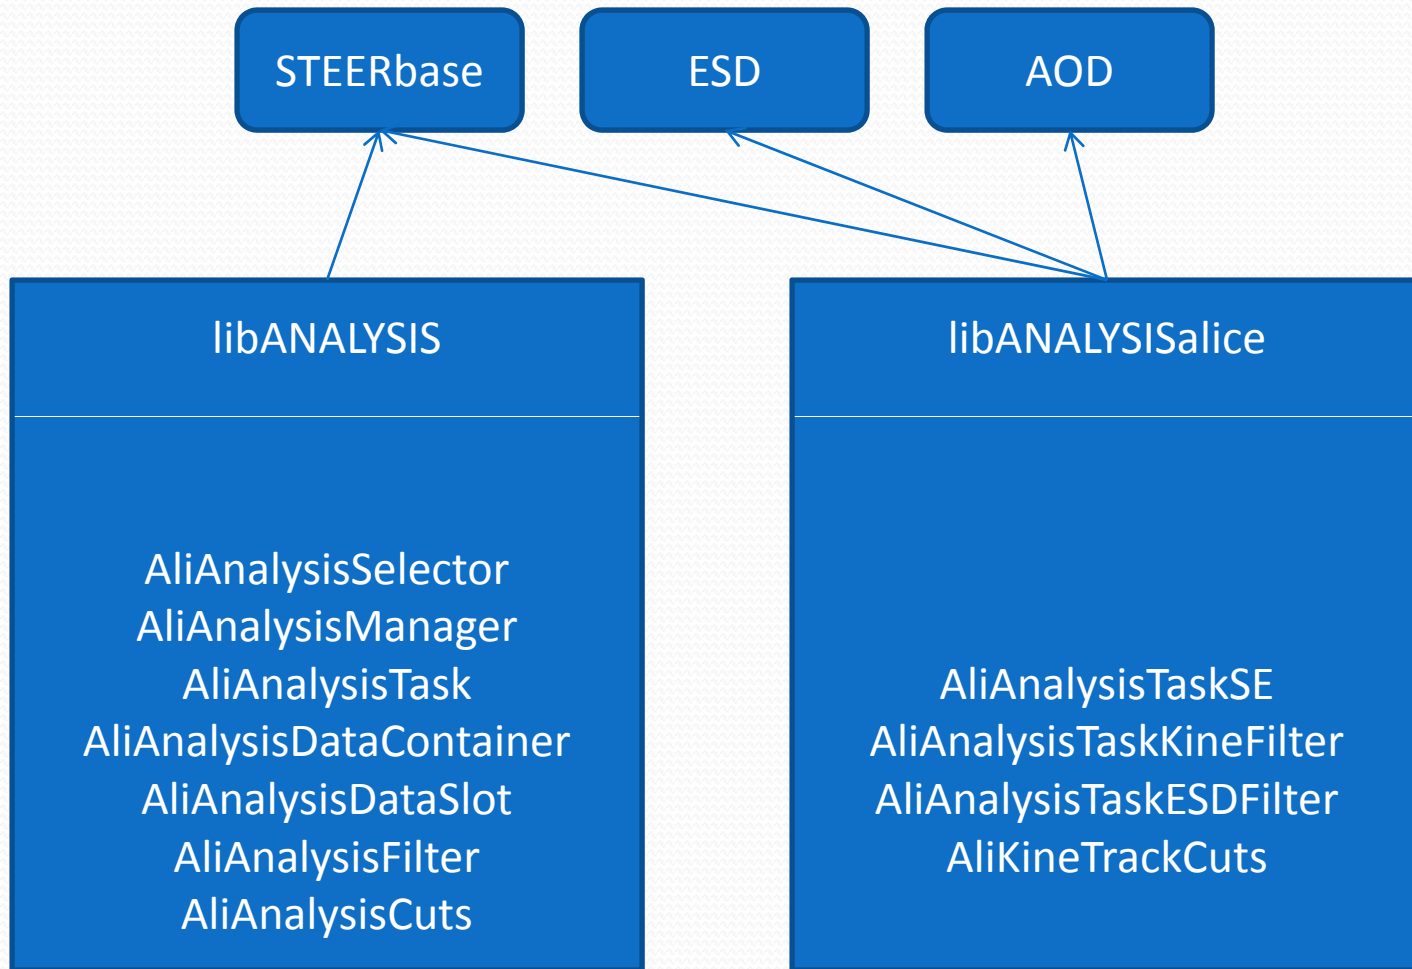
STEERbase

ESD

AOD

libANALYSIS

AliAnalysisSelector
AliAnalysisManager
AliAnalysisTask
AliAnalysisDataContainer
AliAnalysisDataSlot
AliAnalysisFilter
AliAnalysisCuts

libANALYSISalice

AliAnalysisTaskSE
AliAnalysisTaskKineFilter
AliAnalysisTaskESDFilter
AliKineTrackCuts